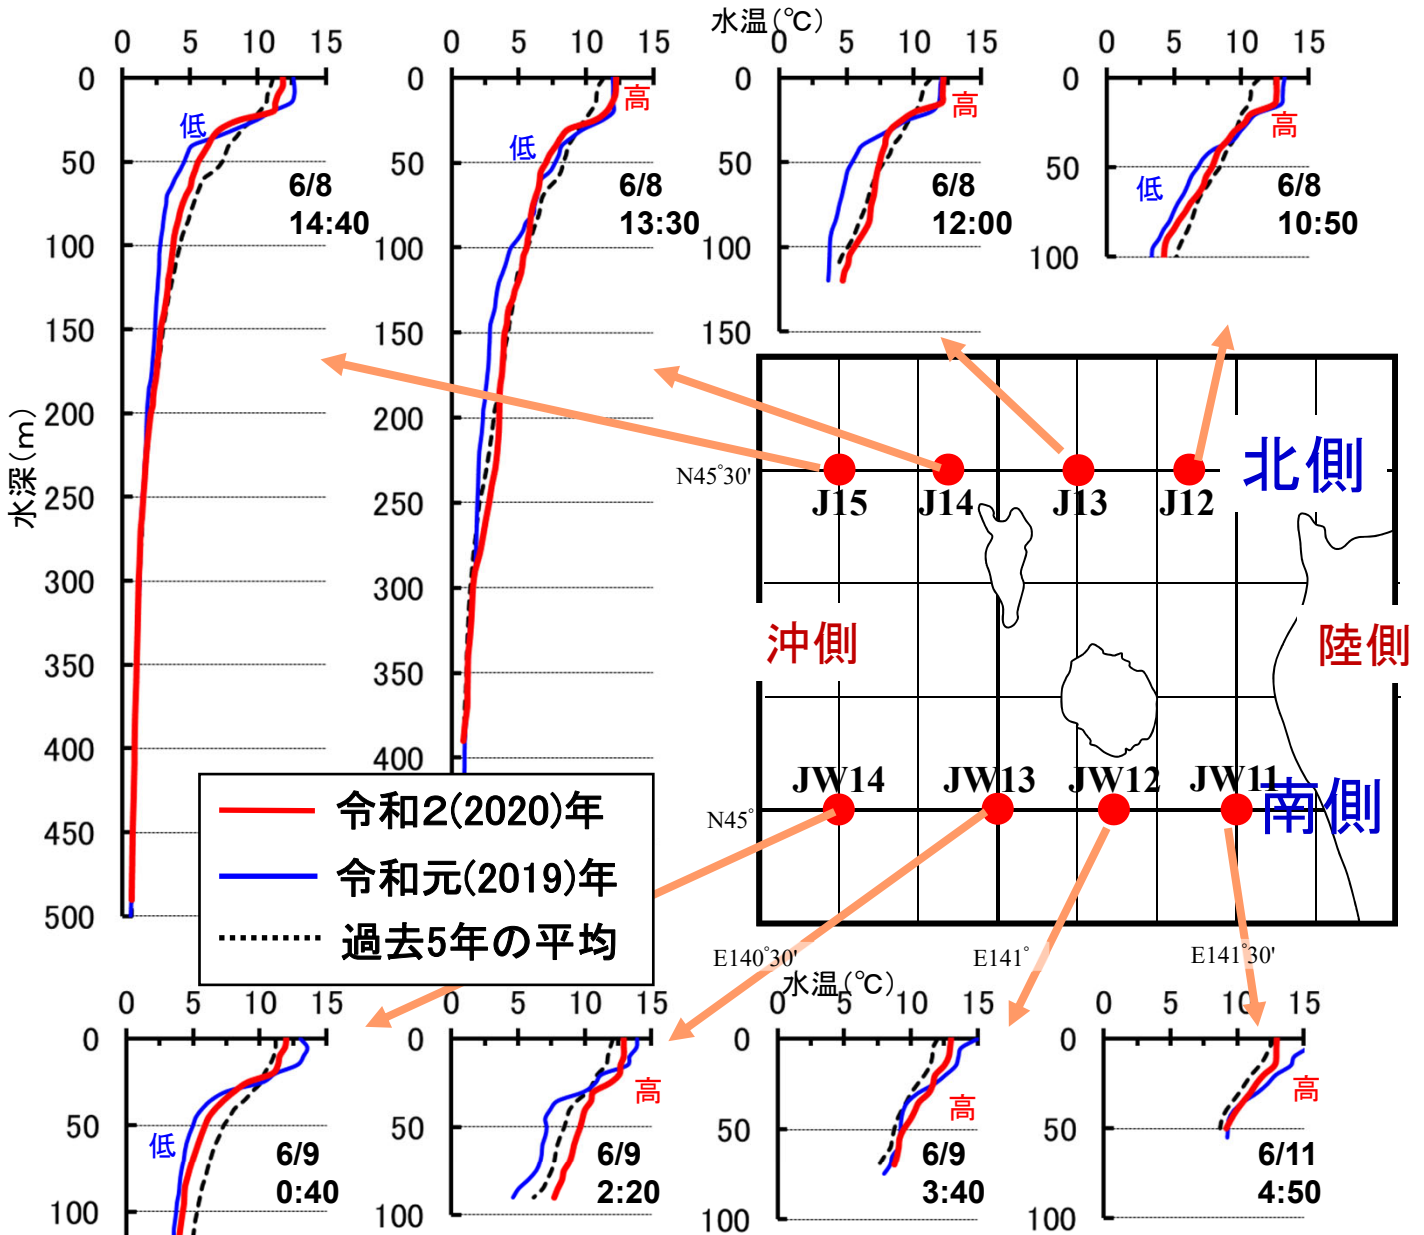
水温(℃)

0 5 10 15
0
50
100
150
200
250
300
350
400
450
500
水深(m)
低
6/8
14:40

0 5 10 15
0
50
100
150
200
250
300
350
400
高
低
6/8
13:30

0 5 10 15
0
50
100
150
高
6/8
12:00

0 5 10 15
0
50
100
高
低
6/8
10:50

N45°30'
J15 J14 J13 J12
北側
沖側
陸側
JW14 JW13 JW12 JW11
南側
N45°
E140°30' E141° E141°30'

令和2(2020)年
令和元(2019)年
過去5年の平均

水温(℃)

0 5 10 15
0
50
100
低
6/9
0:40

0 5 10 15
0
50
100
高
6/9
2:20

0 5 10 15
0
50
100
高
6/9
3:40

0 5 10 15
0
50
100
高
6/11
4:50